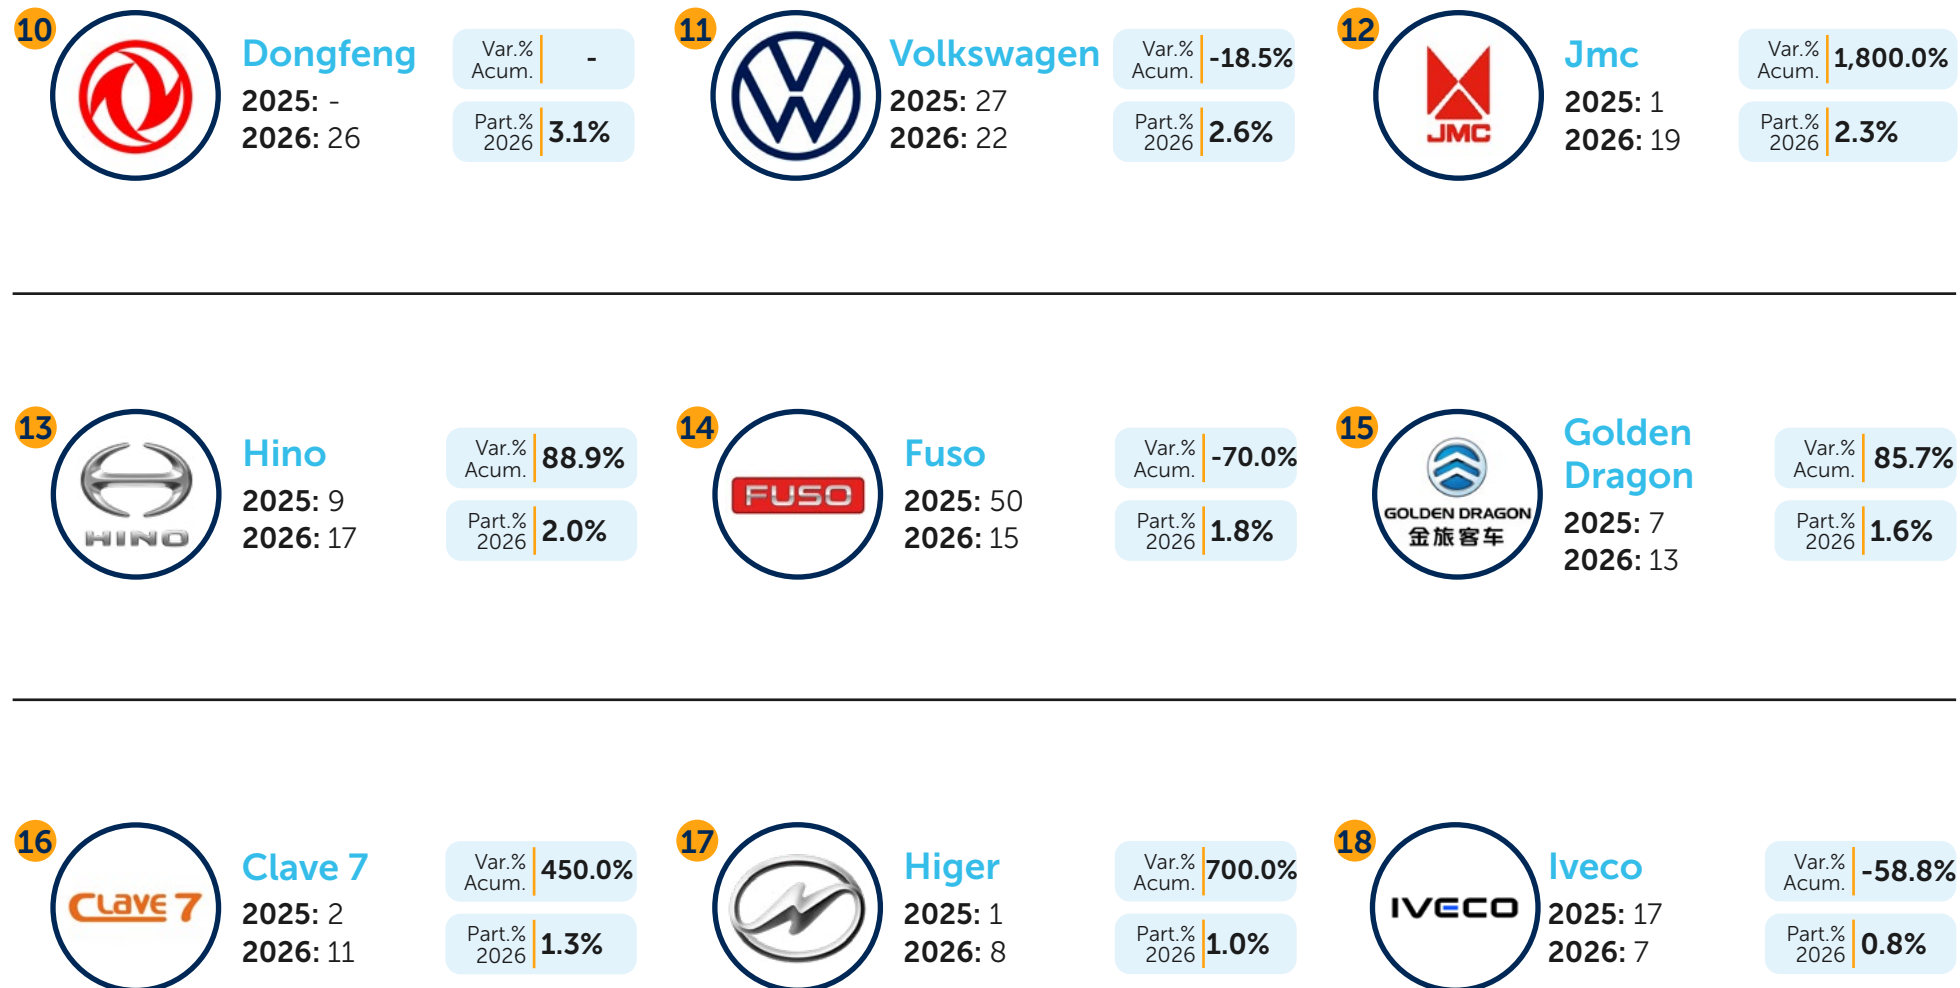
10
Dongfeng
2025: -
2026: 26
Var.% Acum. -
Part.% 2026 3.1%

11
Volkswagen
2025: 27
2026: 22
Var.% Acum. -18.5%
Part.% 2026 2.6%

12
JMC
Jmc
2025: 1
2026: 19
Var.% Acum. 1,800.0%
Part.% 2026 2.3%

13
HINO
Hino
2025: 9
2026: 17
Var.% Acum. 88.9%
Part.% 2026 2.0%

14
FUSO
Fuso
2025: 50
2026: 15
Var.% Acum. -70.0%
Part.% 2026 1.8%

15
GOLDEN DRAGON 金旅客车
Golden Dragon
2025: 7
2026: 13
Var.% Acum. 85.7%
Part.% 2026 1.6%

16
CLAVE 7
Clave 7
2025: 2
2026: 11
Var.% Acum. 450.0%
Part.% 2026 1.3%

17
Higer
2025: 1
2026: 8
Var.% Acum. 700.0%
Part.% 2026 1.0%

18
IVECO
Iveco
2025: 17
2026: 7
Var.% Acum. -58.8%
Part.% 2026 0.8%